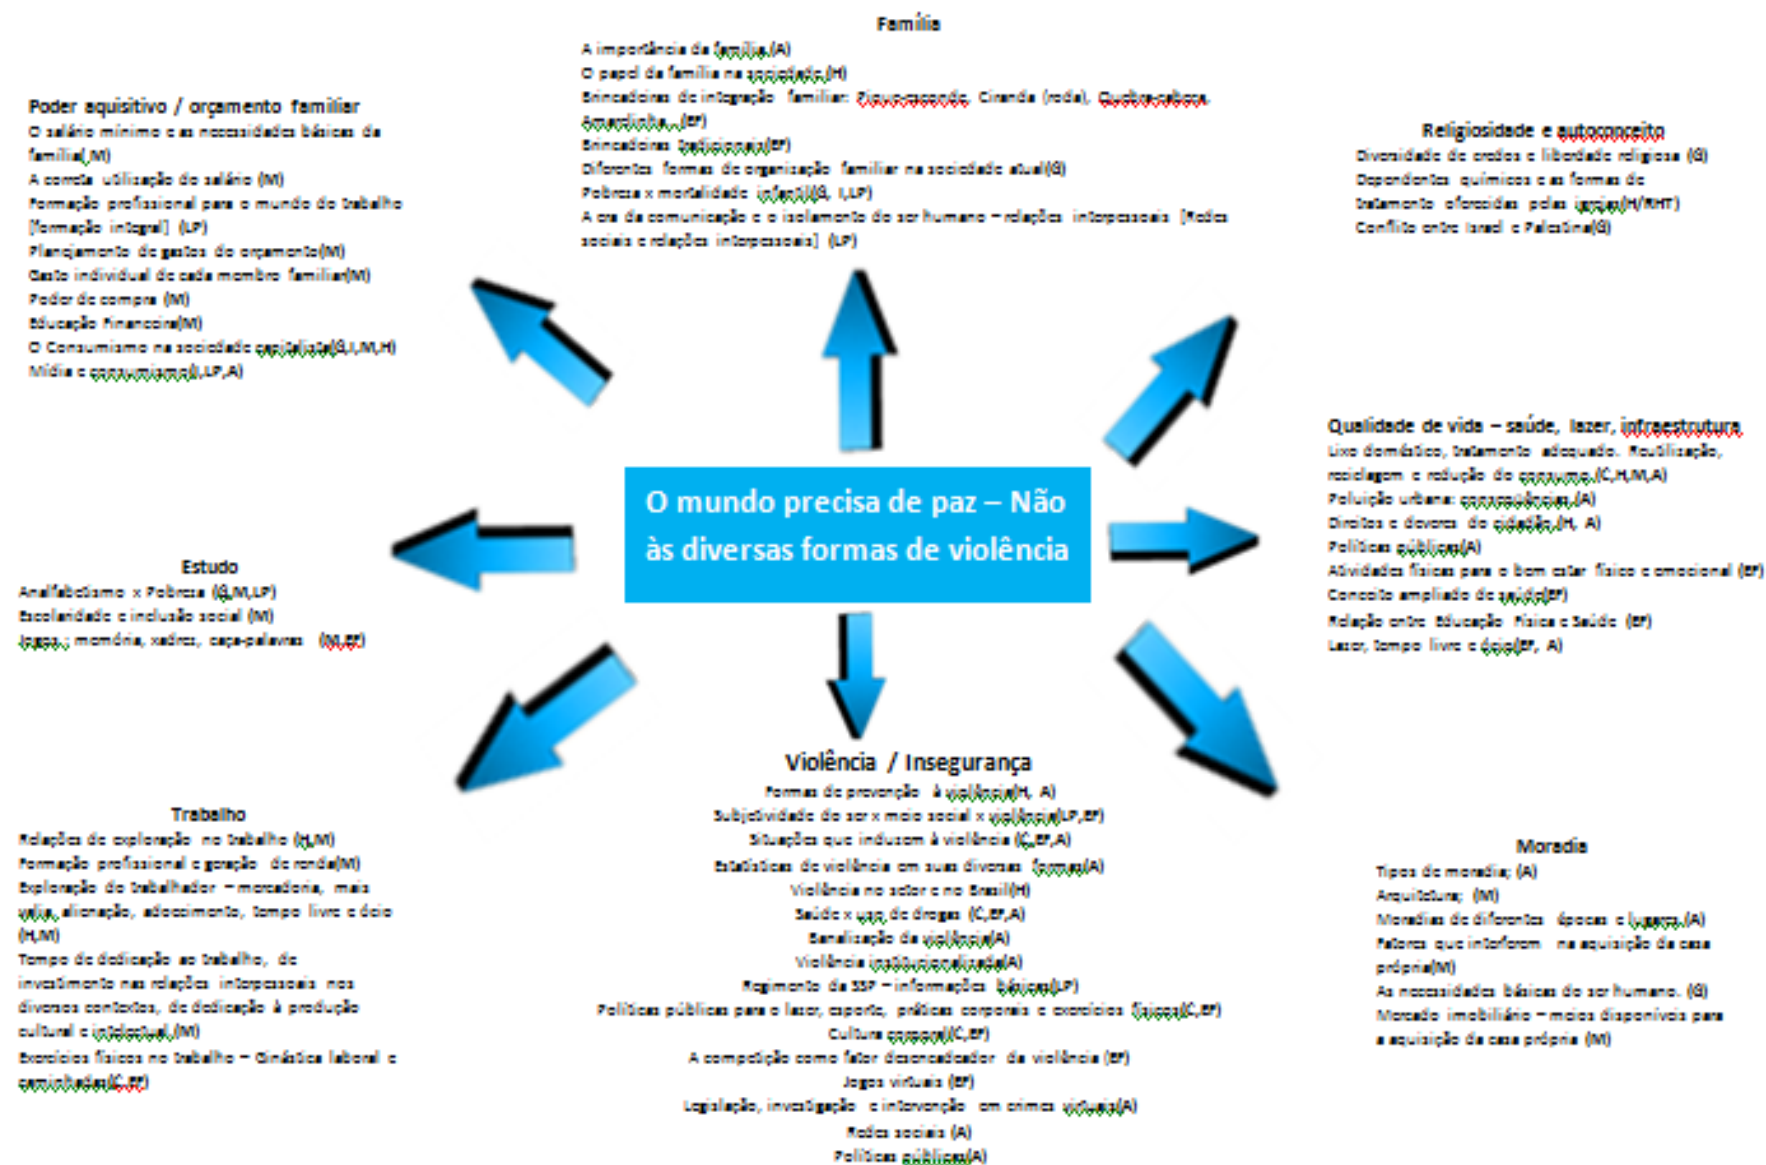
O mundo precisa de paz – Não às diversas formas de violência

Família
A importância da família.(A)
O papel da família na sociedade.(H)
Brincadeiras de integração familiar: Esconde-esconde, Ciranda (roda), Quebra-cabeça, Amarelinha...(EF)
Brincadeiras tradicionais(EF)
Diferentes formas de organização familiar na sociedade atual(G)
Pobreza x mortalidade infantil(G, I,LP)
A era da comunicação e o isolamento do ser humano – relações interpessoais [Redes sociais e relações interpessoais] (LP)

Poder aquisitivo / orçamento familiar
O salário mínimo e as necessidades básicas da família(M)
A correta utilização do salário (M)
Formação profissional para o mundo do trabalho [formação integral] (LP)
Planejamento de gastos do orçamento(M)
Gasto individual de cada membro familiar(M)
Poder de compra (M)
Educação Financeira(M)
O Consumismo na sociedade capitalista(G,I,M,H)
Mídia e consumismo(I,LP,A)

Religiosidade e autoconceito
Diversidade de credos e liberdade religiosa (G)
Dependentes químicos e as formas de tratamento oferecidas pelas igrejas(H/RHT)
Conflito entre Israel e Palestina(G)

Qualidade de vida – saúde, lazer, infraestrutura
Lixo doméstico, tratamento adequado. Reutilização, reciclagem e redução do consumo.(C,H,M,A)
Poluição urbana: consequências.(A)
Direitos e deveres do cidadão.(H, A)
Políticas públicas(A)
Atividades físicas para o bem estar físico e emocional (EF)
Conceito ampliado de saúde(EF)
Relação entre Educação Física e Saúde (EF)
Lazer, tempo livre e ócio(EF, A)

Estudo
Analfabetismo x Pobreza (G,M,LP)
Escolaridade e inclusão social (M)
Jogos : memória, xadrez, caça-palavras (M,EF)

Trabalho
Relações de exploração no trabalho (H,M)
Formação profissional e geração de renda(M)
Exploração do trabalhador – mercadoria, mais valia, alienação, adoecimento, tempo livre e ócio (H,M)
Tempo de dedicação ao trabalho, de investimento nas relações interpessoais nos diversos contextos, de dedicação à produção cultural e intelectual.(M)
Exercícios físicos no trabalho – Ginástica laboral e especialidades(C,EF)

Violência / Insegurança
Formas de prevenção à violência(H, A)
Subjetividade do ser x meio social x violência(LP,EF)
Situações que induzem à violência (C,EF,A)
Estatísticas de violência em suas diversas formas(A)
Violência no setor e no Brasil(H)
Saúde x uso de drogas (C,EF,A)
Banalização da violência(A)
Violência institucionalizada(A)
Regimento da SSP – informações básicas(LP)
Políticas públicas para o lazer, esporte, práticas corporais e exercícios físicos(C,EF)
Cultura corporal(C,EF)
A competição como fator desencadeador da violência (EF)
Jogos virtuais (EF)
Legislação, investigação e intervenção em crimes virtuais(A)
Redes sociais (A)
Políticas públicas(A)

Moradia
Tipos de moradia; (A)
Arquitetura; (M)
Moradias de diferentes épocas e lugares.(A)
Fatores que interferem na aquisição da casa própria(M)
As necessidades básicas do ser humano. (G)
Mercado imobiliário – meios disponíveis para a aquisição da casa própria (M)